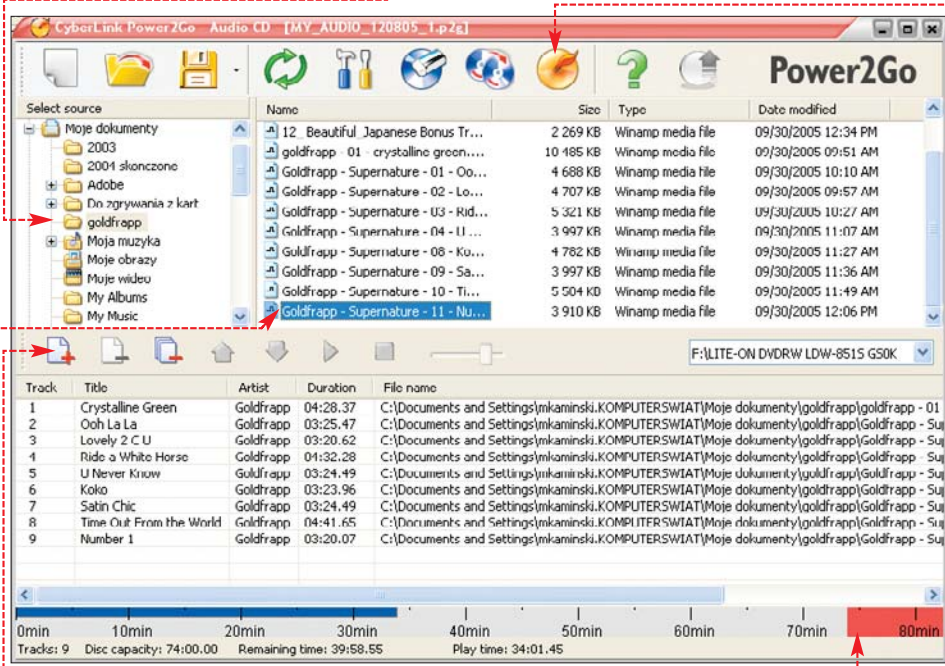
CyberLink Power2Go Audio CD [MY_AUDIO_120805_1.p2g]

Power2Go

Select source

Moje dokumenty
2003
2004 skonczone
Adobe
Do zgrywania z kart
goldfrapp
Moja muzyka
Moje obrazy
Moje wideo
My Albums
My Music

| Name | Size | Type | Date modified |
|---|---|---|---|
| 12_Beautiful_Japanese Bonus Tr... | 2 269 KB | Winamp media file | 09/30/2005 12:34 PM |
| goldfrapp - 01 - crystalline green.... | 10 485 KB | Winamp media file | 09/30/2005 09:51 AM |
| Goldfrapp - Supernature - 01 - Oo... | 4 688 KB | Winamp media file | 09/30/2005 10:10 AM |
| Goldfrapp - Supernature - 02 - Lo... | 4 707 KB | Winamp media file | 09/30/2005 09:57 AM |
| Goldfrapp - Supernature - 03 - Rid... | 5 321 KB | Winamp media file | 09/30/2005 10:27 AM |
| Goldfrapp - Supernature - 04 - U ... | 3 997 KB | Winamp media file | 09/30/2005 11:07 AM |
| Goldfrapp - Supernature - 08 - Ko... | 4 782 KB | Winamp media file | 09/30/2005 11:27 AM |
| Goldfrapp - Supernature - 09 - Sa... | 3 997 KB | Winamp media file | 09/30/2005 11:36 AM |
| Goldfrapp - Supernature - 10 - Ti... | 5 504 KB | Winamp media file | 09/30/2005 11:49 AM |
| Goldfrapp - Supernature - 11 - Nu... | 3 910 KB | Winamp media file | 09/30/2005 12:06 PM |

F:\LITE-ON DVDRW LDW-851S GS0K

| Track | Title | Artist | Duration | File name |
|---|---|---|---|---|
| 1 | Crystalline Green | Goldfrapp | 04:28.37 | C:\Documents and Settings\mkaminski.KOMPUTERSWIAT\Moje dokumenty\goldfrapp\goldfrapp - 01 |
| 2 | Ooh La La | Goldfrapp | 03:25.47 | C:\Documents and Settings\mkaminski.KOMPUTERSWIAT\Moje dokumenty\goldfrapp\Goldfrapp - Su |
| 3 | Lovely 2 C U | Goldfrapp | 03:20.62 | C:\Documents and Settings\mkaminski.KOMPUTERSWIAT\Moje dokumenty\goldfrapp\Goldfrapp - Su |
| 4 | Ride a White Horse | Goldfrapp | 04:32.28 | C:\Documents and Settings\mkaminski.KOMPUTERSWIAT\Moje dokumenty\goldfrapp\Goldfrapp - Su |
| 5 | U Never Know | Goldfrapp | 03:24.49 | C:\Documents and Settings\mkaminski.KOMPUTERSWIAT\Moje dokumenty\goldfrapp\Goldfrapp - Su |
| 6 | Koko | Goldfrapp | 03:23.96 | C:\Documents and Settings\mkaminski.KOMPUTERSWIAT\Moje dokumenty\goldfrapp\Goldfrapp - Su |
| 7 | Satin Chic | Goldfrapp | 03:24.49 | C:\Documents and Settings\mkaminski.KOMPUTERSWIAT\Moje dokumenty\goldfrapp\Goldfrapp - Su |
| 8 | Time Out From the World | Goldfrapp | 04:41.65 | C:\Documents and Settings\mkaminski.KOMPUTERSWIAT\Moje dokumenty\goldfrapp\Goldfrapp - Su |
| 9 | Number 1 | Goldfrapp | 03:20.07 | C:\Documents and Settings\mkaminski.KOMPUTERSWIAT\Moje dokumenty\goldfrapp\Goldfrapp - Su |

0min 10min 20min 30min 40min 50min 60min 70min 80min

Tracks: 9 Disc capacity: 74:00.00 Remaining time: 39:58.55 Play time: 34:01.45